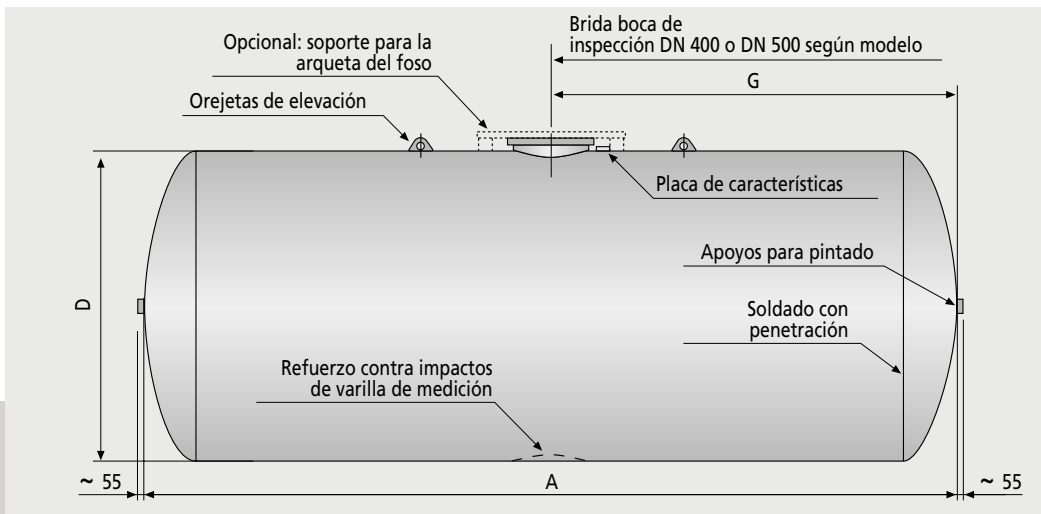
Brida boca de inspección DN 400 o DN 500 según modelo

Opcional: soporte para la arqueta del foso

G

Orejetas de elevación

Placa de características

Apoyos para pintado

D

Soldado con penetración

Refuerzo contra impactos de varilla de medición

~ 55

A

~ 55